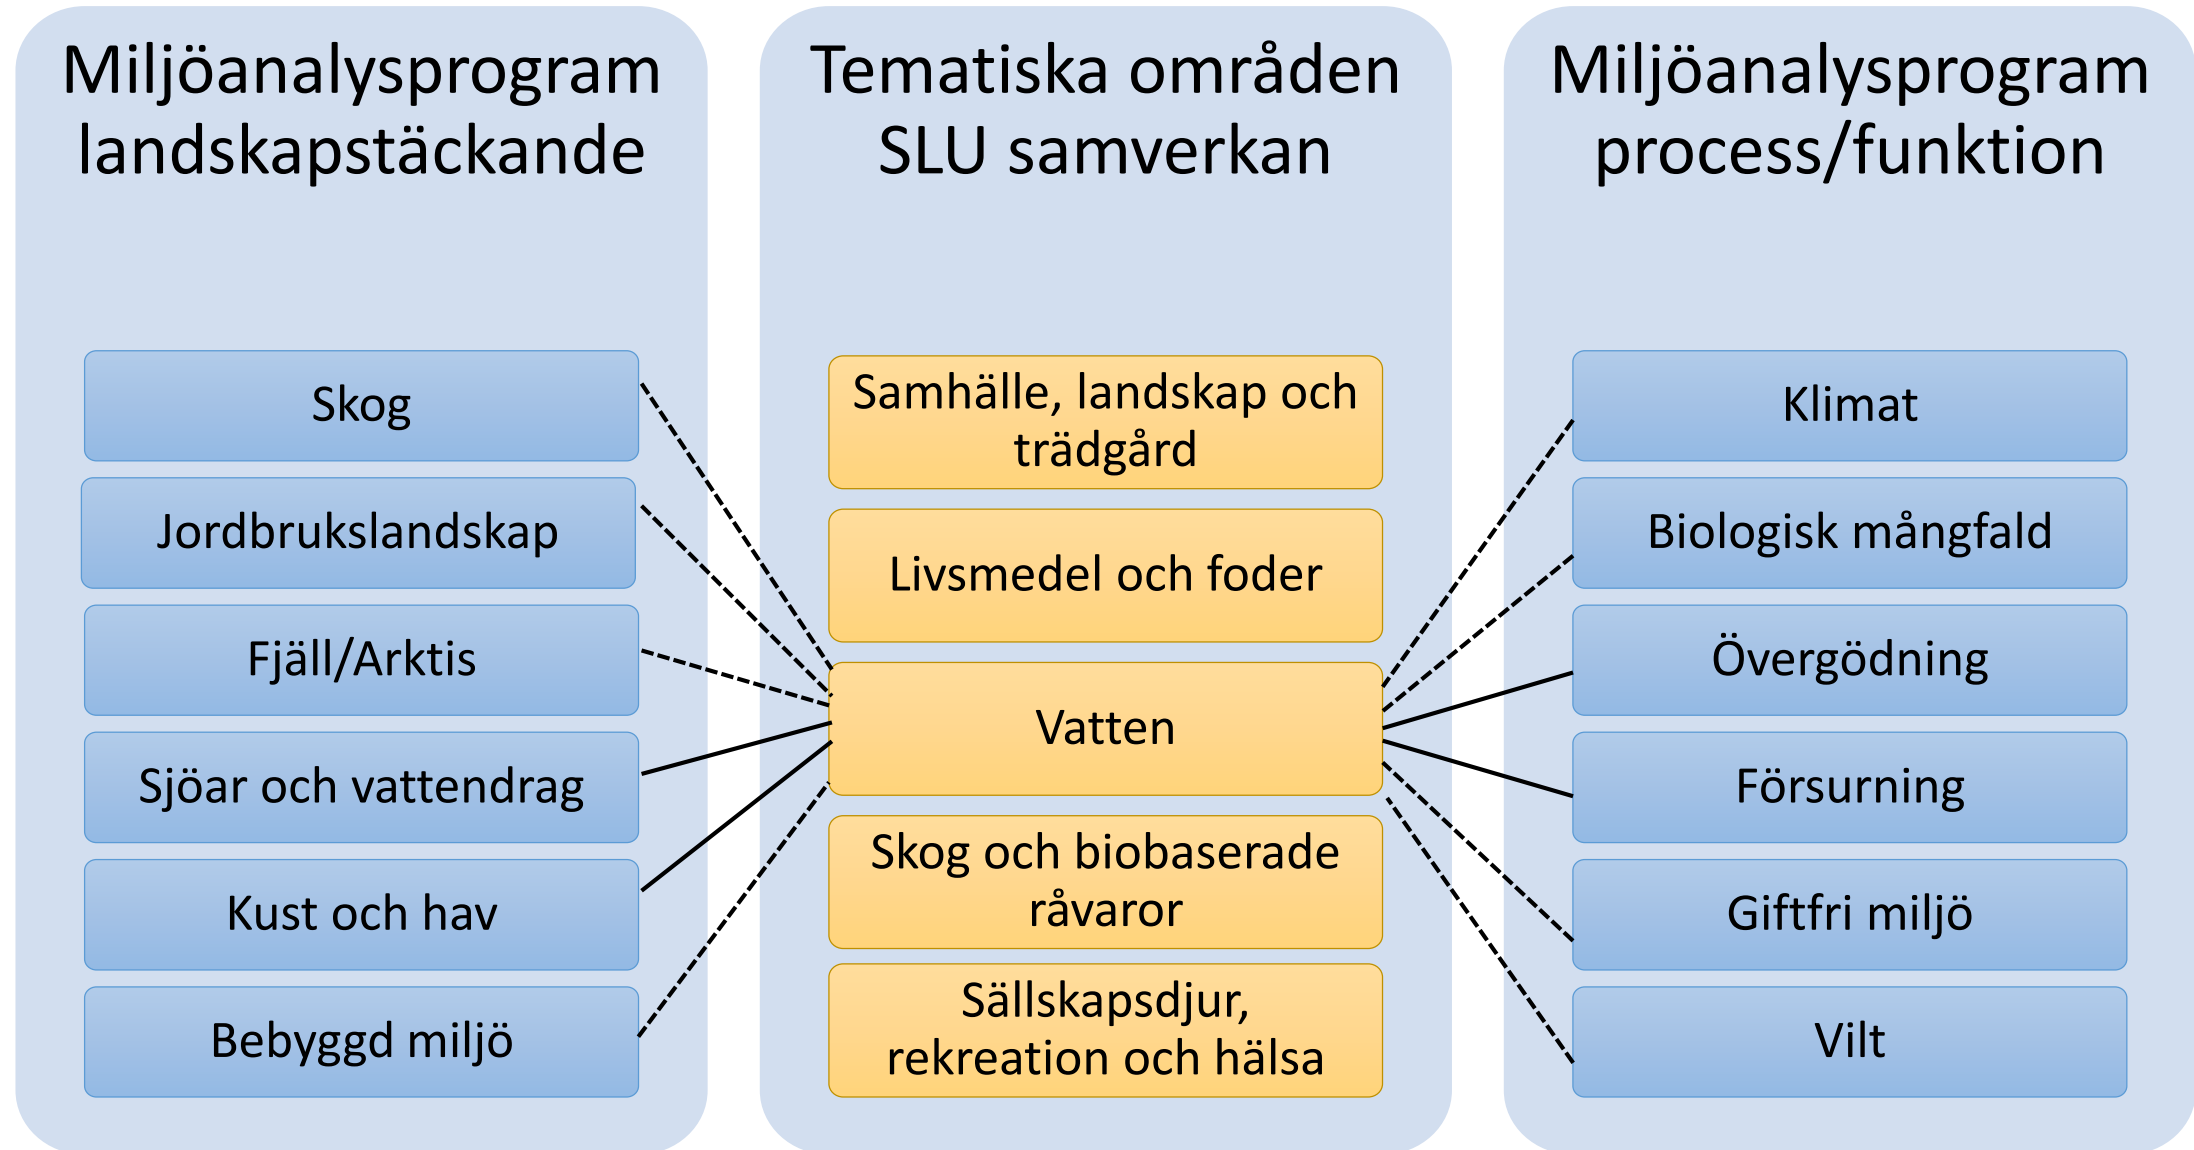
Miljöanalysprogram landskapstäckande

Skog

Jordbrukslandskap

Fjäll/Arktis

Sjöar och vattendrag

Kust och hav

Bebyggd miljö

Tematiska områden SLU samverkan

Samhälle, landskap och trädgård

Livsmedel och foder

Vatten

Skog och biobaserade råvaror

Sällskapsdjur, rekreation och hälsa

Miljöanalysprogram process/funktion

Klimat

Biologisk mångfald

Övergödning

Försurning

Giftfri miljö

Vilt